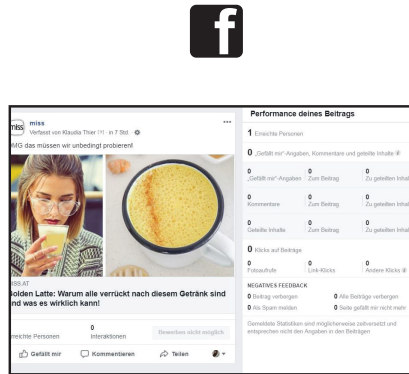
f

miss
Verfasst von Klaudia Ther [?] · in 7 Std. ·

MG das müssen wir unbedingt probieren!

ISS.AT
olden Latte: Warum alle verrückt nach diesem Getränk sind nd was es wirklich kann!

rreichte Personen

0
Interaktionen

Bewerben nicht möglich

Gefällt mir
Kommentieren
Teilen

Performance deines Beitrags

1 Erreichte Personen

0 „Gefällt mir"-Angaben, Kommentare und geteilte Inhalte

| 0 „Gefällt mir"-Angaben | 0 Zum Beitrag | 0 Zu geteilten Inhalt |
|---|---|---|
| 0 Kommentare | 0 Zum Beitrag | 0 Zu geteilten Inhalt |
| 0 Geteilte Inhalte | 0 Zum Beitrag | 0 Zu geteilten Inhalt |

0 Klicks auf Beiträge

| 0 Fotoaufrufe | 0 Link-Klicks | 0 Andere Klicks |
|---|---|---|

NEGATIVES FEEDBACK

| 0 Beitrag verbergen | 0 Alle Beiträge verbergen |
|---|---|
| 0 Als Spam melden | 0 Seite gefällt mir nicht mehr |

Gemeldete Statistiken sind möglicherweise zeitversetzt und entsprechen nicht den Angaben in den Beiträgen